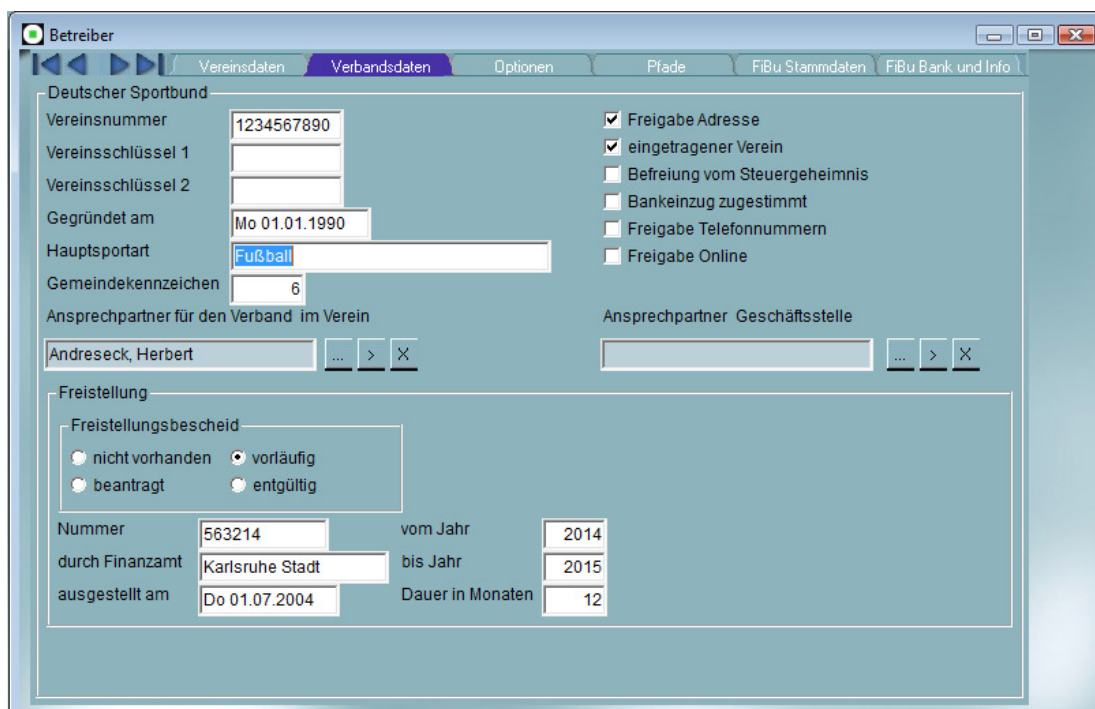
Betreiber

Vereinsdaten | Verbandsdaten | Optionen | Pfade | FiBu Stammdaten | FiBu Bank und Info

Deutscher Sportbund

Vereinsnummer 1234567890
Vereinsschlüssel 1
Vereinsschlüssel 2
Gegründet am Mo 01.01.1990
Hauptsportart Fußball
Gemeindekennzeichen 6

☑ Freigabe Adresse
☑ eingetragener Verein
☐ Befreiung vom Steuergeheimnis
☐ Bankeinzug zugestimmt
☐ Freigabe Telefonnummern
☐ Freigabe Online

Ansprechpartner für den Verband im Verein
Andreseck, Herbert ... > X

Ansprechpartner Geschäftsstelle
... > X

Freistellung

Freistellungsbescheid
nicht vorhanden
vorläufig
beantragt
entgültig

Nummer 563214
durch Finanzamt Karlsruhe Stadt
ausgestellt am Do 01.07.2004

vom Jahr 2014
bis Jahr 2015
Dauer in Monaten 12